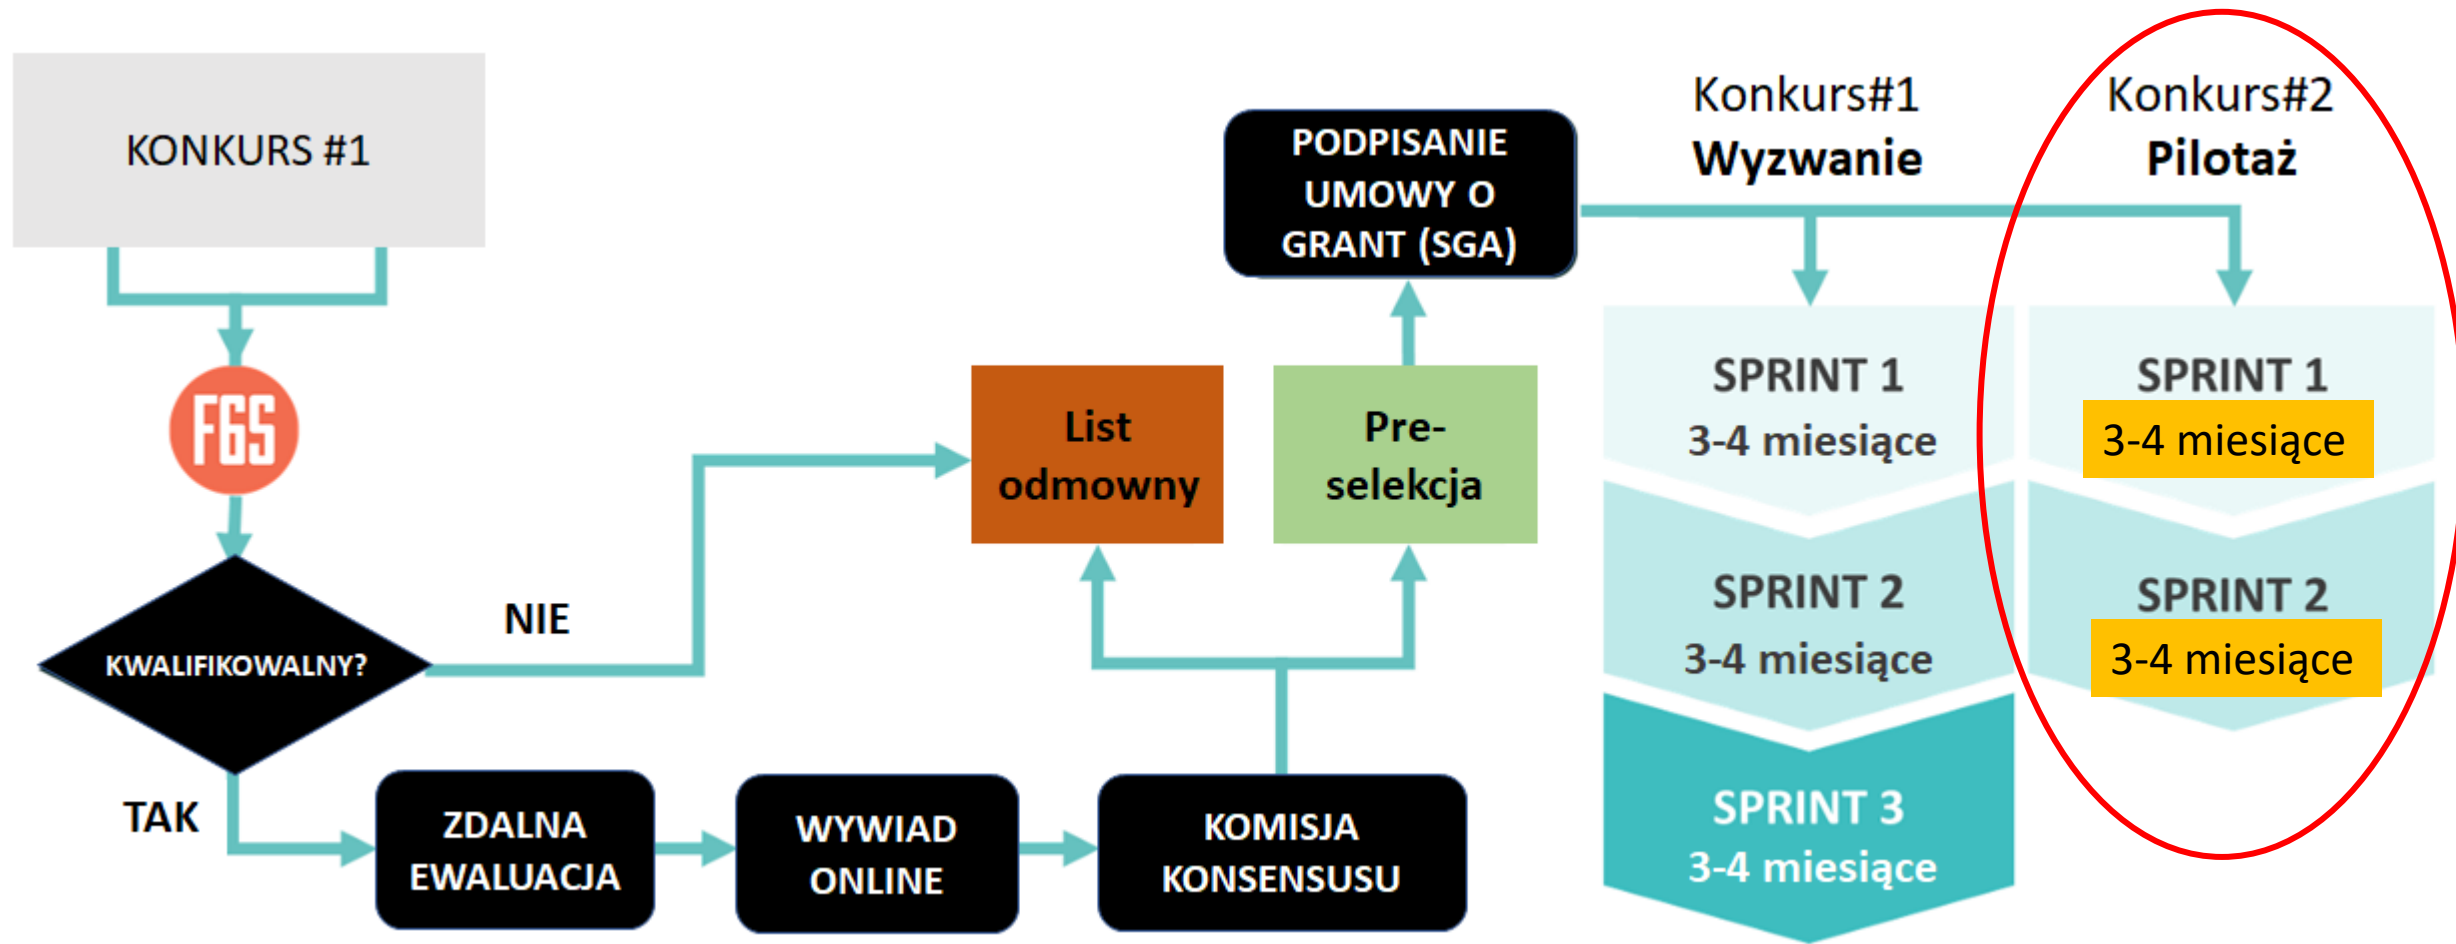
KONKURS #1

F6S

KWALIFIKOWALNY?

NIE

TAK

ZDALNA EWALUACJA

WYWIAD ONLINE

KOMISJA KONSENSUSU

List odmowny

Pre-selekcja

PODPISANIE UMOWY O GRANT (SGA)

Konkurs#1
Wyzwanie

Konkurs#2
Pilotaż

SPRINT 1
3-4 miesiące

SPRINT 2
3-4 miesiące

SPRINT 3
3-4 miesiące

SPRINT 1
3-4 miesiące

SPRINT 2
3-4 miesiące